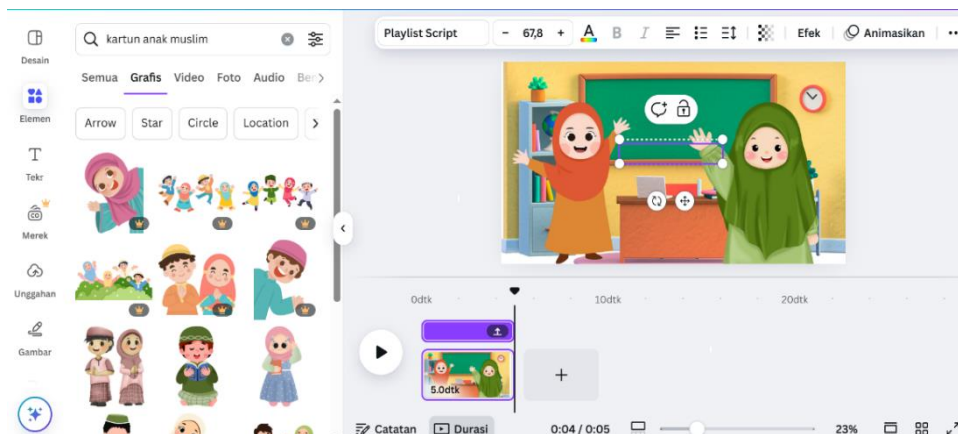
Desain

Elemen

Tekr

Merek

Unggahan

Gambar

kartun anak muslim

Semua Grafis Video Foto Audio Ber

Arrow Star Circle Location

Playlist Script − 67,8 + A B I Efek Animasikan

0dtk 10dtk 20dtk

5.0dtk

+

Catatan Durasi 0:04 / 0:05 23%